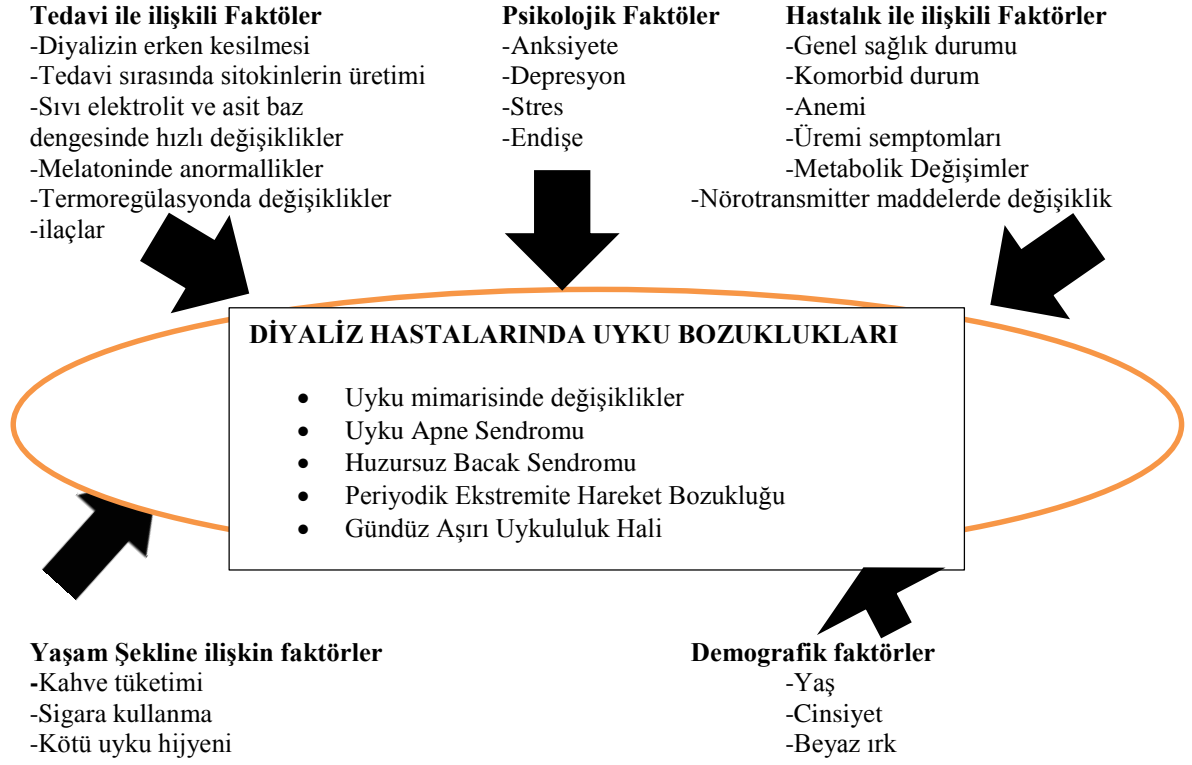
Tedavi ile ilişkili Faktöler
-Diyalizin erken kesilmesi
-Tedavi sırasında sitokinlerin üretimi
-Sıvı elektrolit ve asit baz dengesinde hızlı değişiklikler
-Melatoninde anormallikler
-Termoregülasyonda değişiklikler
-ilaçlar

Psikolojik Faktöler
-Anksiyete
-Depresyon
-Stres
-Endişe

Hastalık ile ilişkili Faktörler
-Genel sağlık durumu
-Komorbid durum
-Anemi
-Üremi semptomları
-Metabolik Değişimler
-Nörotransmitter maddelerde değişiklik

DİYALİZ HASTALARINDA UYKU BOZUKLUKLARI

• Uyku mimarisinde değişiklikler
• Uyku Apne Sendromu
• Huzursuz Bacak Sendromu
• Periyodik Ekstremite Hareket Bozukluğu
• Gündüz Aşırı Uykululuk Hali

Yaşam Şekline ilişkin faktörler
-Kahve tüketimi
-Sigara kullanma
-Kötü uyku hijyeni

Demografik faktörler
-Yaş
-Cinsiyet
-Beyaz ırk